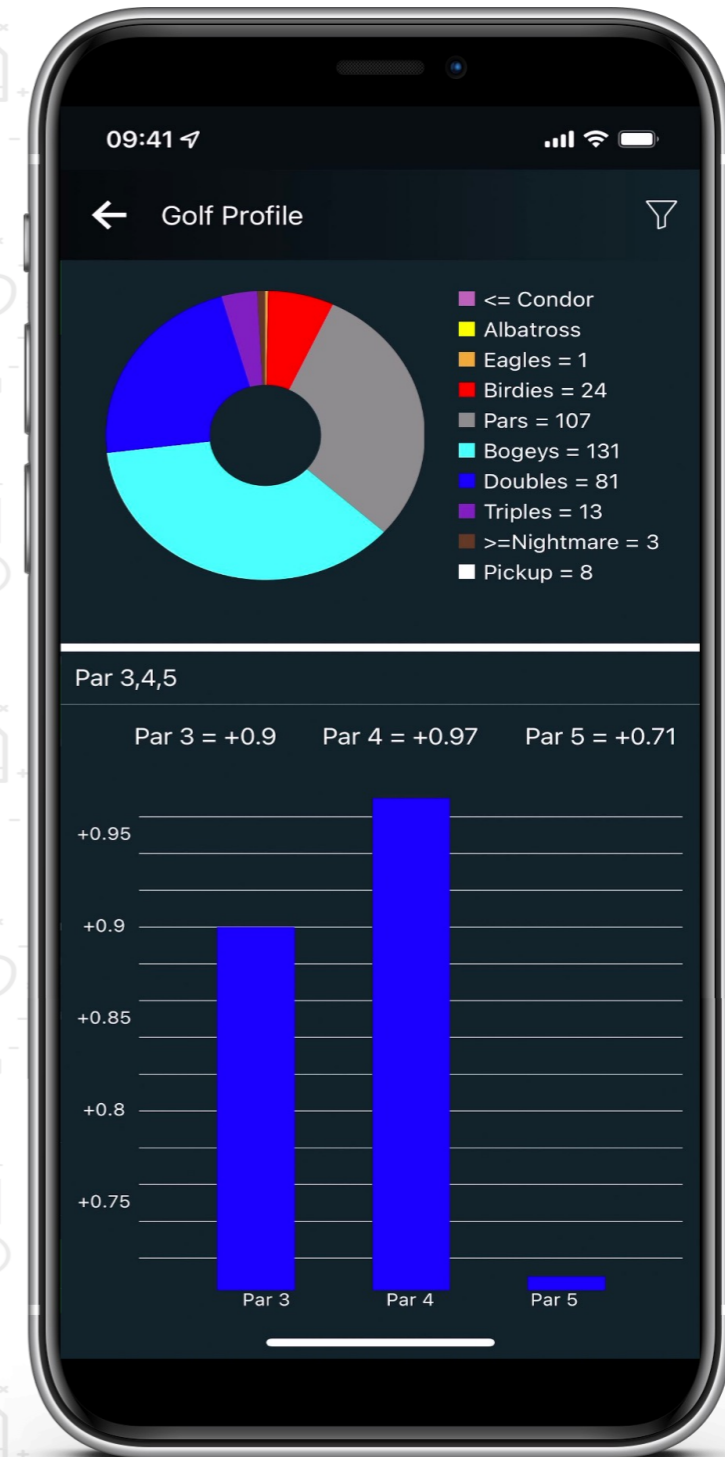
09:41

Golf Profile

<= Condor
Albatross
Eagles = 1
Birdies = 24
Pars = 107
Bogeys = 131
Doubles = 81
Triples = 13
>=Nightmare = 3
Pickup = 8

Par 3,4,5

Par 3 = +0.9 Par 4 = +0.97 Par 5 = +0.71

+0.95
+0.9
+0.85
+0.8
+0.75

Par 3 Par 4 Par 5